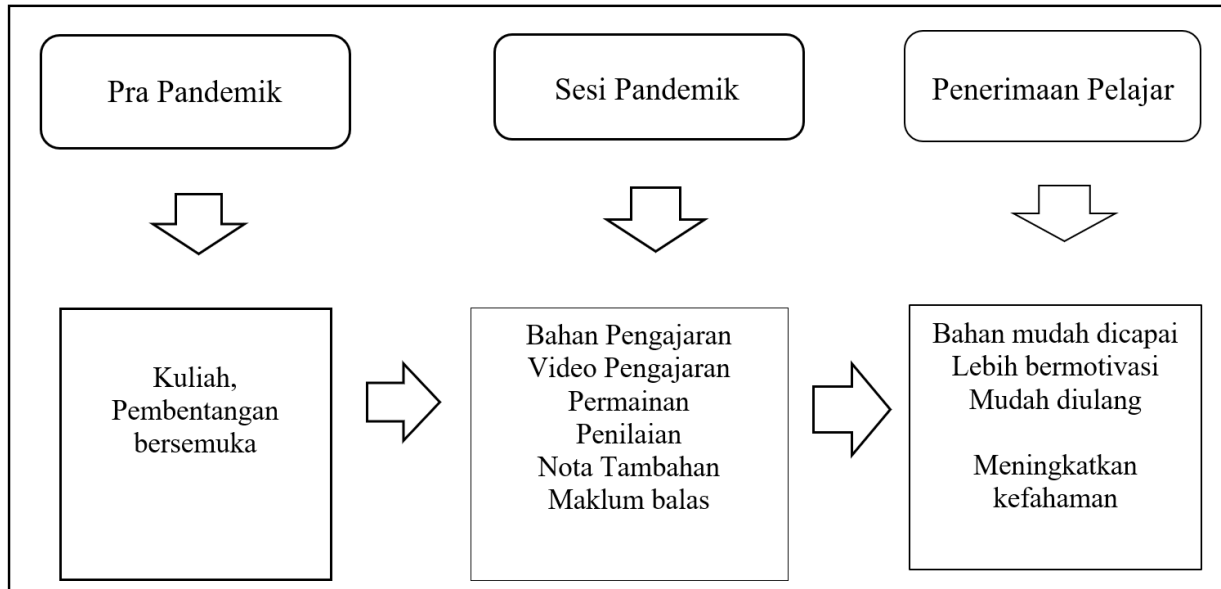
Pra Pandemik

Sesi Pandemik

Penerimaan Pelajar

Kuliah, Pembentangan bersemuka

Bahan Pengajaran
Video Pengajaran
Permainan
Penilaian
Nota Tambahan
Maklum balas

Bahan mudah dicapai
Lebih bermotivasi
Mudah diulang

Meningkatkan kefahaman